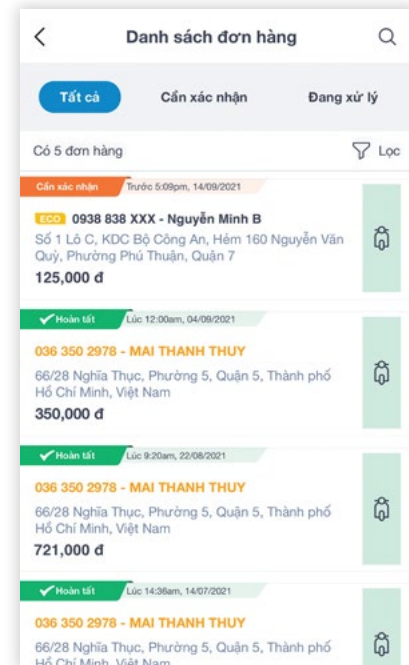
Danh sách đơn hàng

Tất cả
Cần xác nhận
Đang xử lý

Có 5 đơn hàng
Lọc

Cần xác nhận
Trước 5:09pm, 14/09/2021
ECO 0938 838 XXX - Nguyễn Minh B
Số 1 Lô C, KDC Bộ Công An, Hẻm 160 Nguyễn Văn Quỳ, Phường Phú Thuận, Quận 7
125,000 đ

Hoàn tất
Lúc 12:00am, 04/09/2021
036 350 2978 - MAI THANH THUY
66/28 Nghĩa Thục, Phường 5, Quận 5, Thành phố Hồ Chí Minh, Việt Nam
350,000 đ

Hoàn tất
Lúc 9:20am, 22/08/2021
036 350 2978 - MAI THANH THUY
66/28 Nghĩa Thục, Phường 5, Quận 5, Thành phố Hồ Chí Minh, Việt Nam
721,000 đ

Hoàn tất
Lúc 14:36am, 14/07/2021
036 350 2978 - MAI THANH THUY
66/28 Nghĩa Thục, Phường 5, Quận 5, Thành phố Hồ Chí Minh, Việt Nam